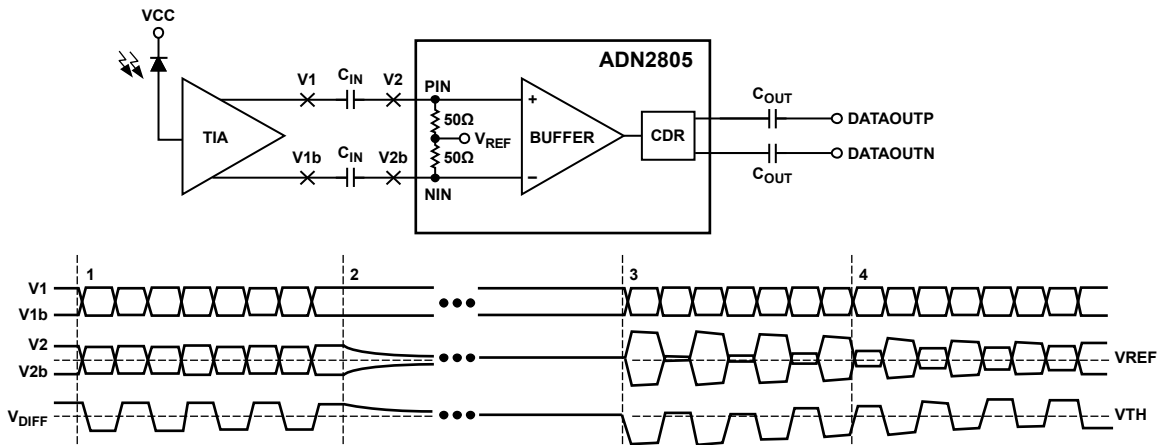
VCC

TIA

V1

$C_{IN}$

V2

V1b

$C_{IN}$

V2b

ADN2805

PIN

50Ω

$V_{REF}$

50Ω

NIN

+

BUFFER

–

CDR

$C_{OUT}$

DATAOUTP

DATAOUTN

$C_{OUT}$

1

2

3

4

V1

V1b

V2

V2b

VREF

$V_{DIFF}$

VTH